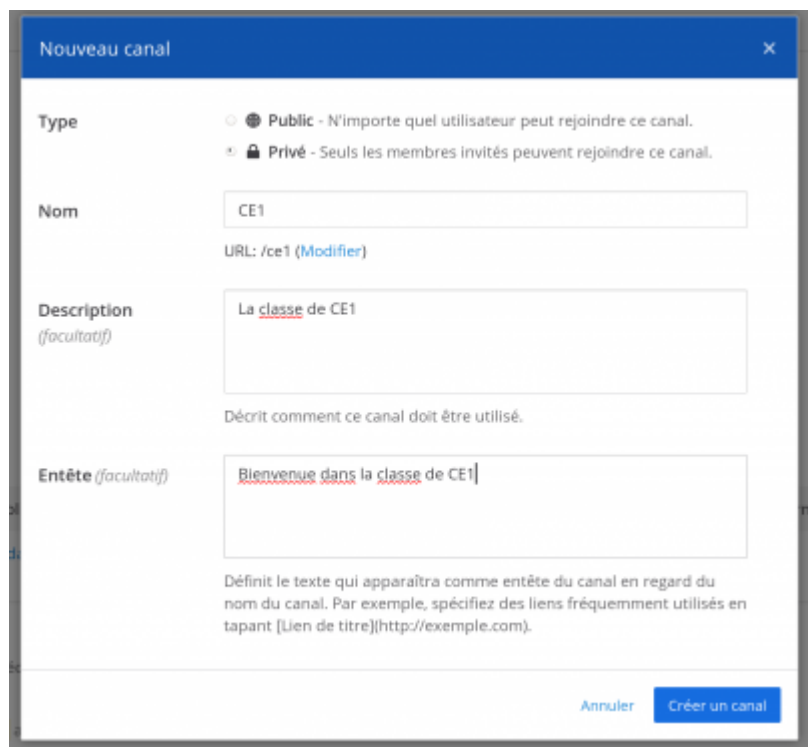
Nouveau canal ×

Type

Public - N'importe quel utilisateur peut rejoindre ce canal.

Privé - Seuls les membres invités peuvent rejoindre ce canal.

Nom

CE1

URL: /ce1 (Modifier)

Description
(facultatif)

La classe de CE1

Décrit comment ce canal doit être utilisé.

Entête (facultatif)

Bienvenue dans la classe de CE1

Définit le texte qui apparaîtra comme entête du canal en regard du nom du canal. Par exemple, spécifiez des liens fréquemment utilisés en tapant [Lien de titre](http://exemple.com).

Annuler Créer un canal